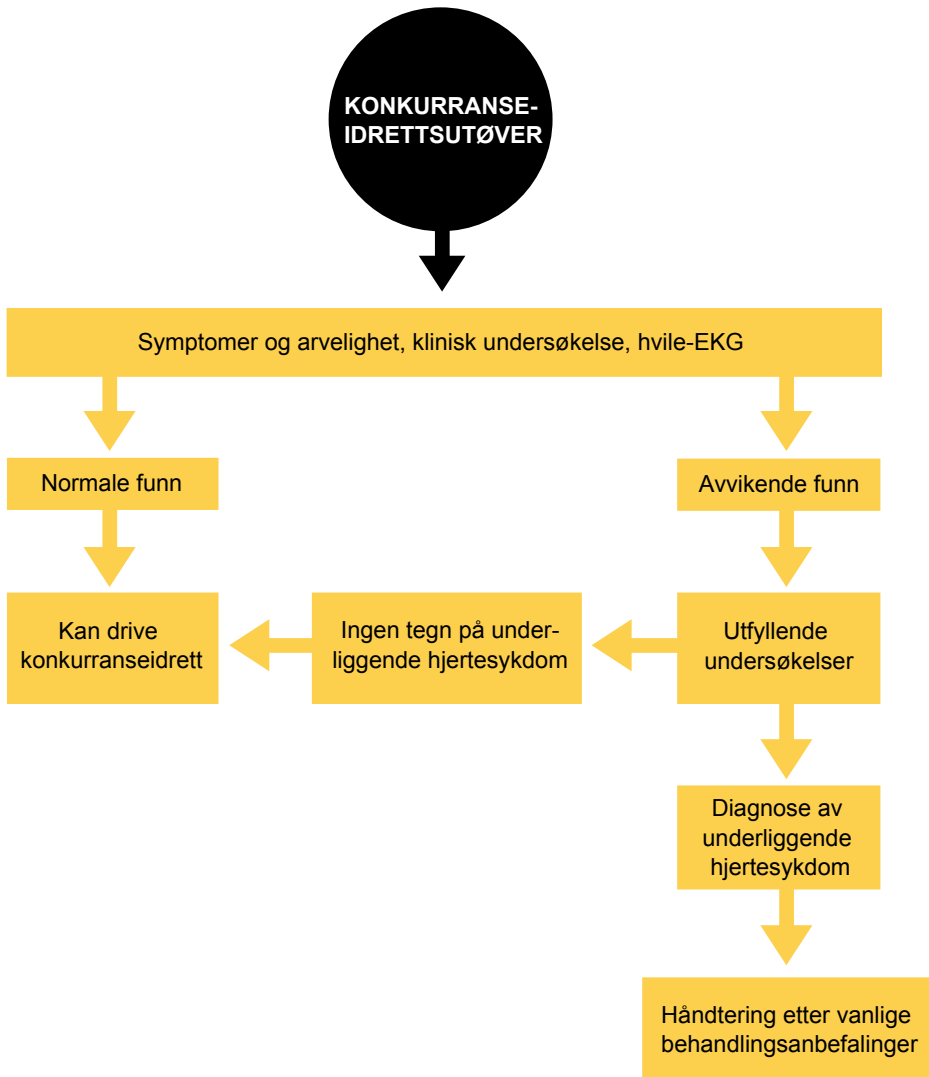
KONKURRANSE-IDRETTSUTØVER

Symptomer og arvelighet, klinisk undersøkelse, hvile-EKG

Normale funn

Avvikende funn

Kan drive konkurranseidrett

Ingen tegn på underliggende hjertesykdom

Utfyllende undersøkelser

Diagnose av underliggende hjertesykdom

Håndtering etter vanlige behandlingsanbefalinger